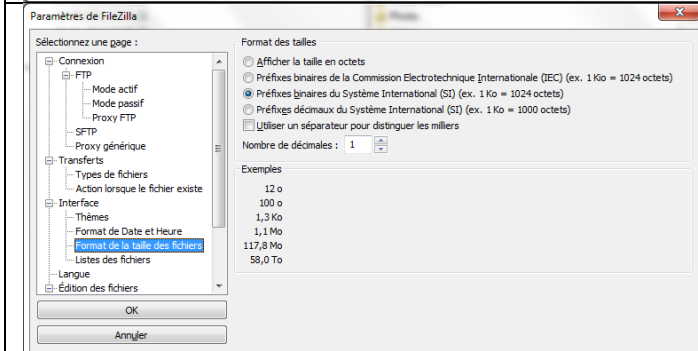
Paramètres de FileZilla

Sélectionnez une page :

Connexion
FTP
Mode actif
Mode passif
Proxy FTP
SFTP
Proxy générique
Transferts
Types de fichiers
Action lorsque le fichier existe
Interface
Thèmes
Format de Date et Heure
Format de la taille des fichiers
Listes des fichiers
Langue
Édition des fichiers

OK

Annuler

Format des tailles

Afficher la taille en octets
Préfixes binaires de la Commission Electrotechnique Internationale (IEC) (ex. 1 Kio = 1024 octets)
Préfixes binaires du Système International (SI) (ex. 1 Ko = 1024 octets)
Préfixes décimaux du Système International (SI) (ex. 1 Ko = 1000 octets)
Utiliser un séparateur pour distinguer les milliers

Nombre de décimales : 1

Exemples

12 o
100 o
1,3 Ko
1,1 Mo
117,8 Mo
58,0 To